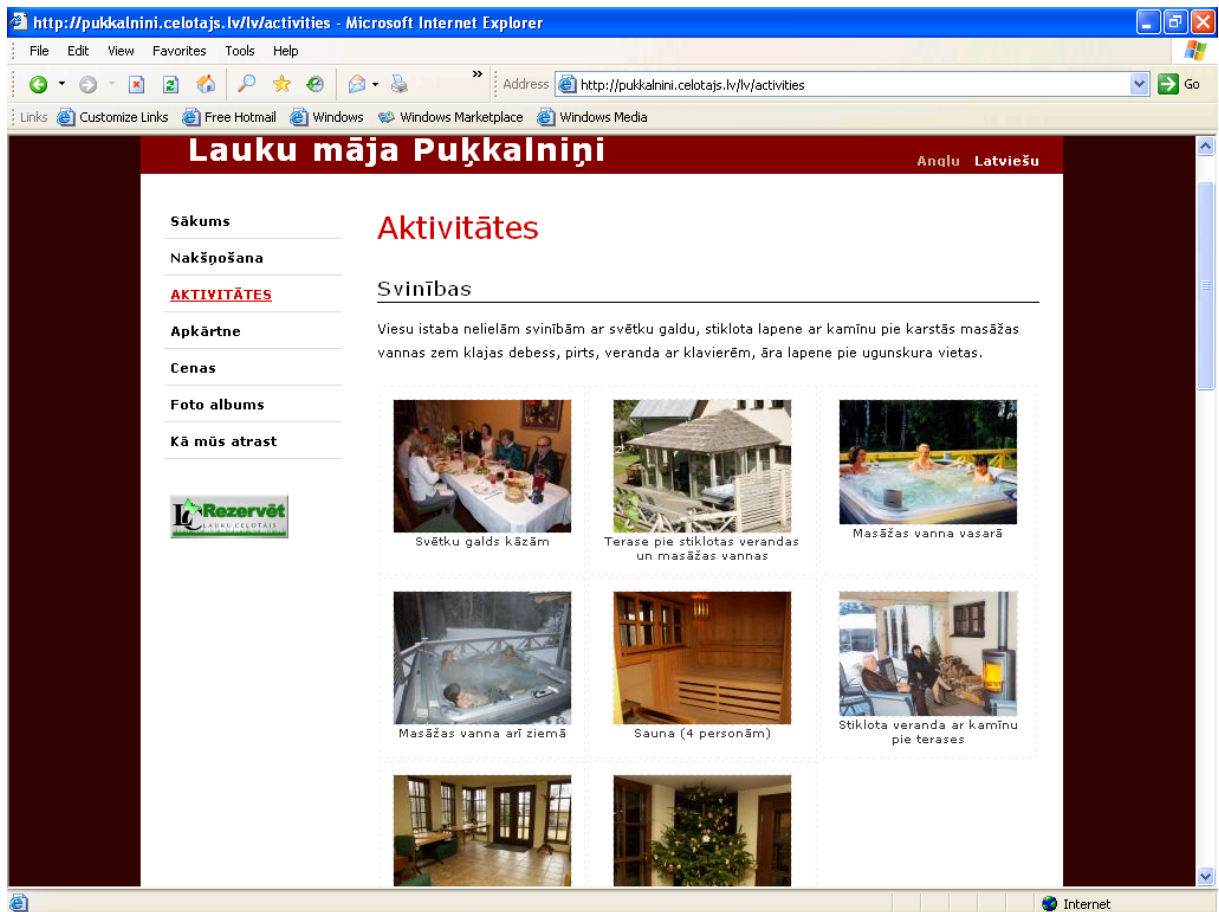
http://pukkalnini.celotajs.lv/lv/activities - Microsoft Internet Explorer

File Edit View Favorites Tools Help

Address http://pukkalnini.celotajs.lv/lv/activities Go

Links Customize Links Free Hotmail Windows Windows Marketplace Windows Media

Lauku māja Puķkalniņi

Angļu Latviešu

Sākums
Nakšņošana
AKTIVITĀTES
Apkārtne
Cenas
Foto albums
Kā mūs atrast

Rezervēt
LAUKU CEĻOTĀJS

Aktivitātes

Svinības

Viesu istaba nelielām svinībām ar svētku galdu, stiklota lapene ar kamīnu pie karstās masāžas vannas zem klajas debess, pirts, veranda ar klavierēm, āra lapene pie ugunskura vietas.

Svētku galds kāzām

Terase pie stiklotas verandas un masāžas vannas

Masāžas vanna vasarā

Masāžas vanna arī ziemā

Sauna (4 personām)

Stiklota veranda ar kamīnu pie terases

Internet